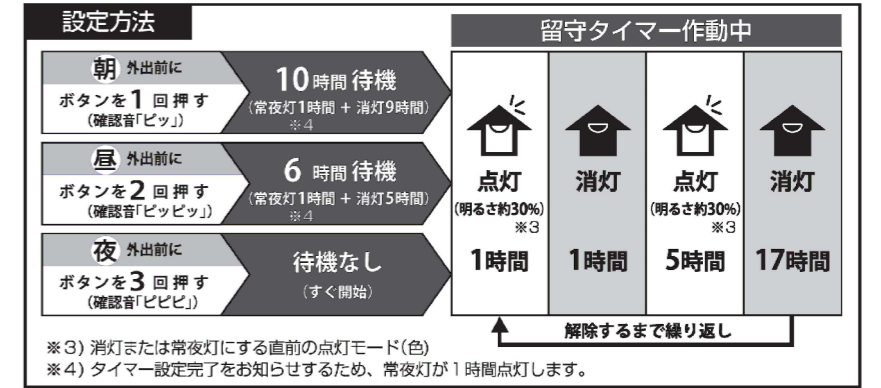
設定方法

朝 外出前に
ボタンを1回押す
(確認音「ピッ」)

10時間 待機
(常夜灯1時間 + 消灯9時間)
※4

昼 外出前に
ボタンを2回押す
(確認音「ピッピッ」)

6 時間 待機
(常夜灯1時間 + 消灯5時間)
※4

夜 外出前に
ボタンを3回押す
(確認音「ピピピ」)

待機なし
(すぐ開始)

留守タイマー作動中

| 点灯 (明るさ約30%) ※3 | 消灯 | 点灯 (明るさ約30%) ※3 | 消灯 |
|---|---|---|---|
| 1時間 | 1時間 | 5時間 | 17時間 |

解除するまで繰り返し

※3) 消灯または常夜灯にする直前の点灯モード(色)
※4) タイマー設定完了をお知らせするため、常夜灯が1時間点灯します。